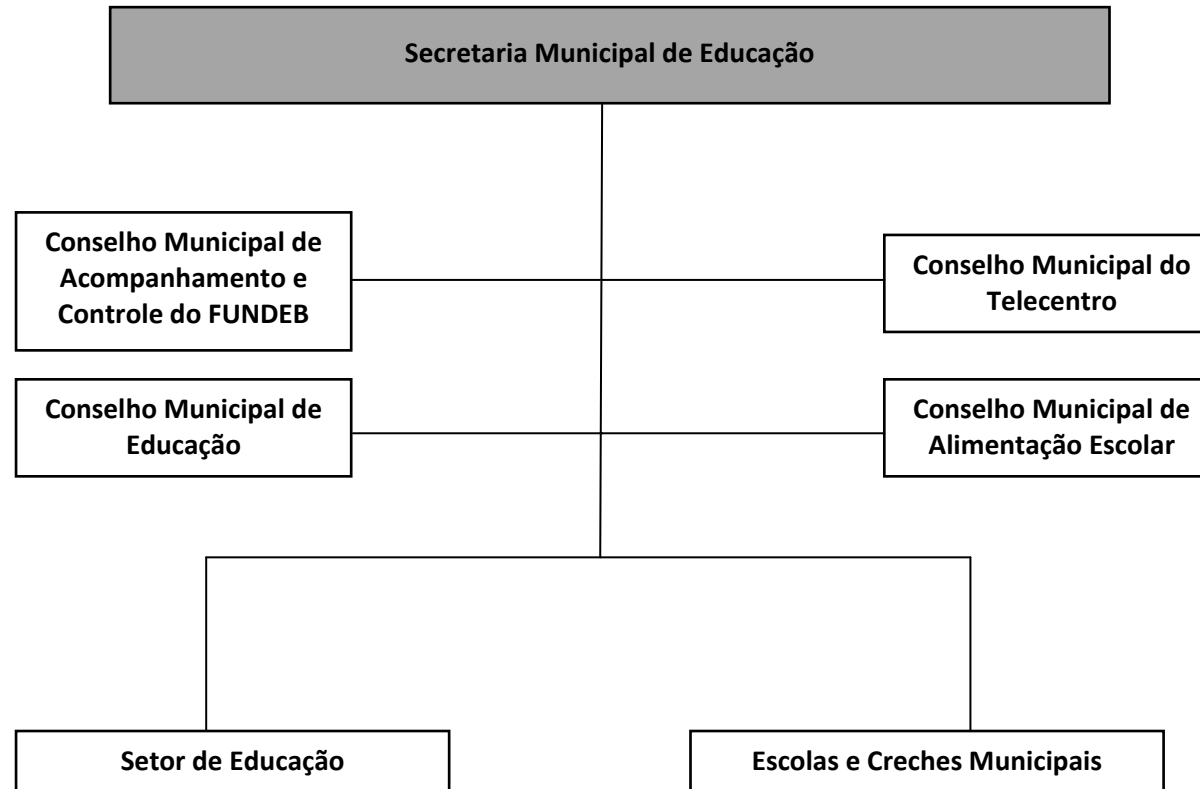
Secretaria Municipal de Educação

Conselho Municipal de Acompanhamento e Controle do FUNDEB

Conselho Municipal do Telecentro

Conselho Municipal de Educação

Conselho Municipal de Alimentação Escolar

Setor de Educação

Escolas e Creches Municipais